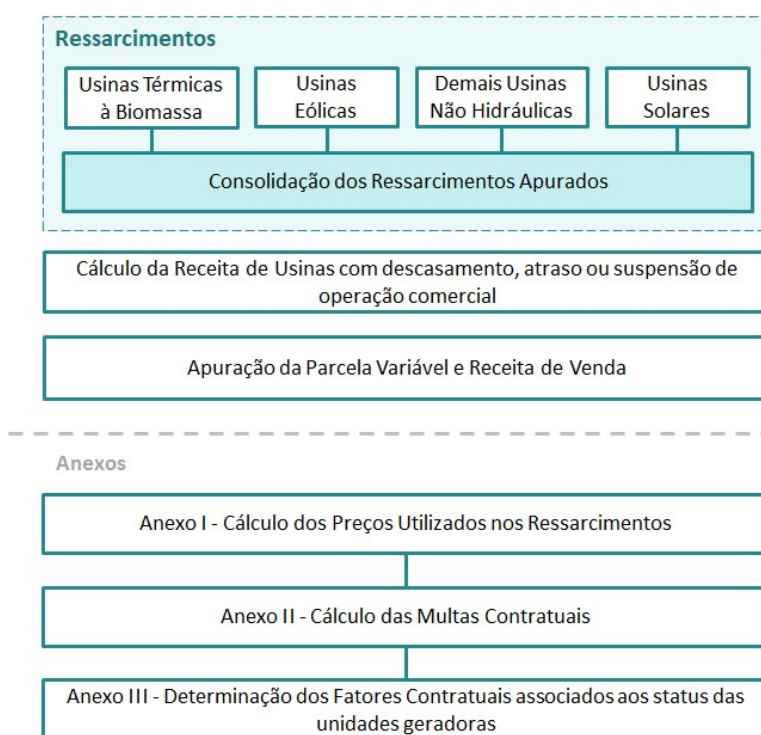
Ressarcimentos

Usinas Térmicas à Biomassa

Usinas Eólicas

Demais Usinas Não Hidráulicas

Usinas Solares

Consolidação dos Ressarcimentos Apurados

Cálculo da Receita de Usinas com descasamento, atraso ou suspensão de operação comercial

Apuração da Parcela Variável e Receita de Venda

Anexos

Anexo I - Cálculo dos Preços Utilizados nos Ressarcimentos

Anexo II - Cálculo das Multas Contratuais

Anexo III - Determinação dos Fatores Contratuais associados aos status das unidades geradoras